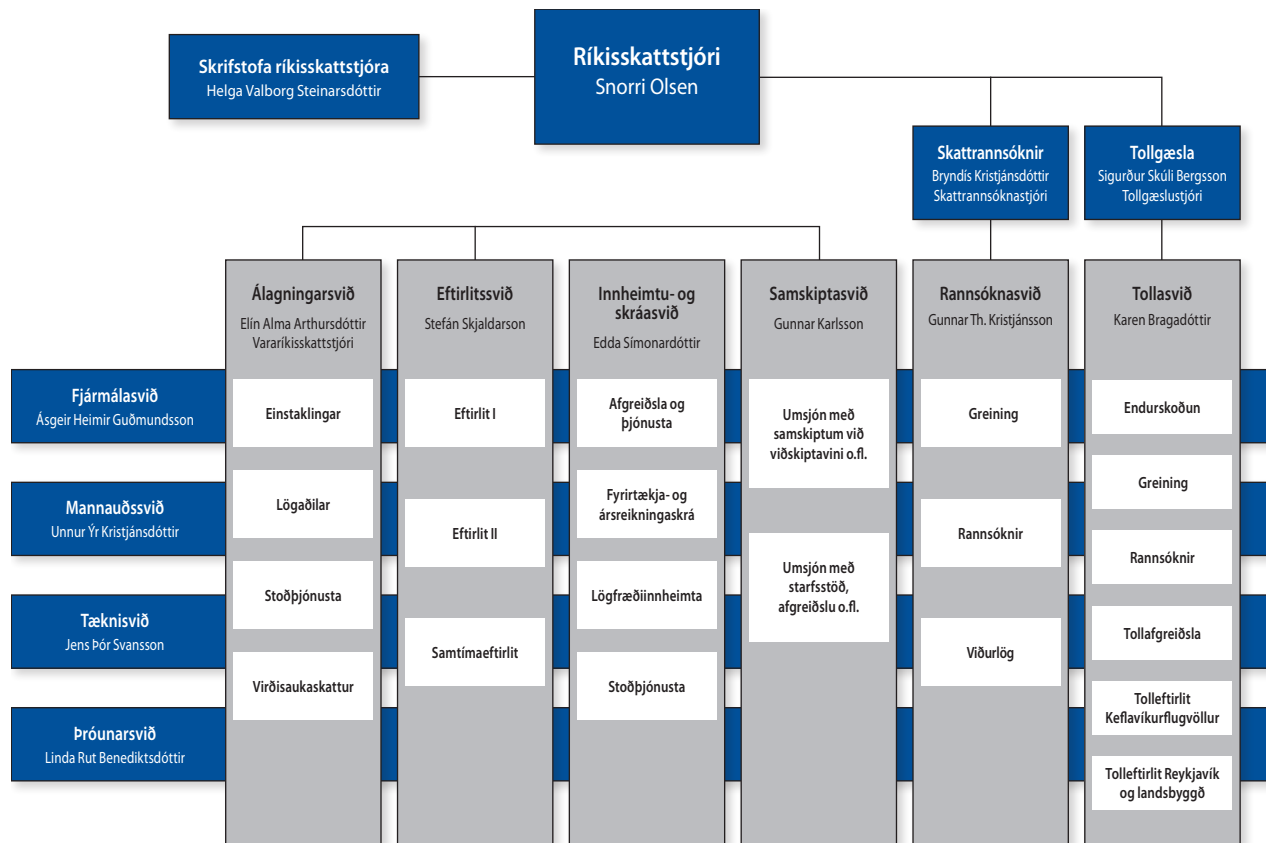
Skrifstofa ríkisskattstjóra
Helga Valborg Steinarsdóttir

Ríkisskattstjóri
Snorri Olsen

Skattrannsóknir
Bryndís Kristjánsdóttir
Skattrannsóknastjóri

Tollgæsla
Sigurður Skúli Bergsson
Tollgæslustjóri

Álagningarsvið
Elín Alma Arthursdóttir
Vararíkisskattstjóri

Einstaklingar

Lögaðilar

Stoðþjónusta

Virðisaukaskattur

Eftirlitssvið
Stefán Skjaldarson

Eftirlit I

Eftirlit II

Samtímaeftirlit

Innheimtu- og skráasvið
Edda Símonardóttir

Afgreiðsla og þjónusta

Fyrirtækja- og ársreikningaskrá

Lögfræðiinnheimta

Stoðþjónusta

Samskiptasvið
Gunnar Karlsson

Umsjón með samskiptum við viðskiptavini o.fl.

Umsjón með starfsstöð, afgreiðslu o.fl.

Rannsóknasvið
Gunnar Th. Kristjánsson

Greining

Rannsóknir

Viðurlög

Tollasvið
Karen Bragadóttir

Endurskoðun

Greining

Rannsóknir

Tollafgreiðsla

Tolleftirlit Keflavíkurflugvöllur

Tolleftirlit Reykjavík og landsbyggð

Fjármálasvið
Ásgeir Heimir Guðmundsson

Mannauðssvið
Unnur Ýr Kristjánsdóttir

Tæknisvið
Jens Þór Svansson

Þróunarsvið
Linda Rut Benediktsdóttir